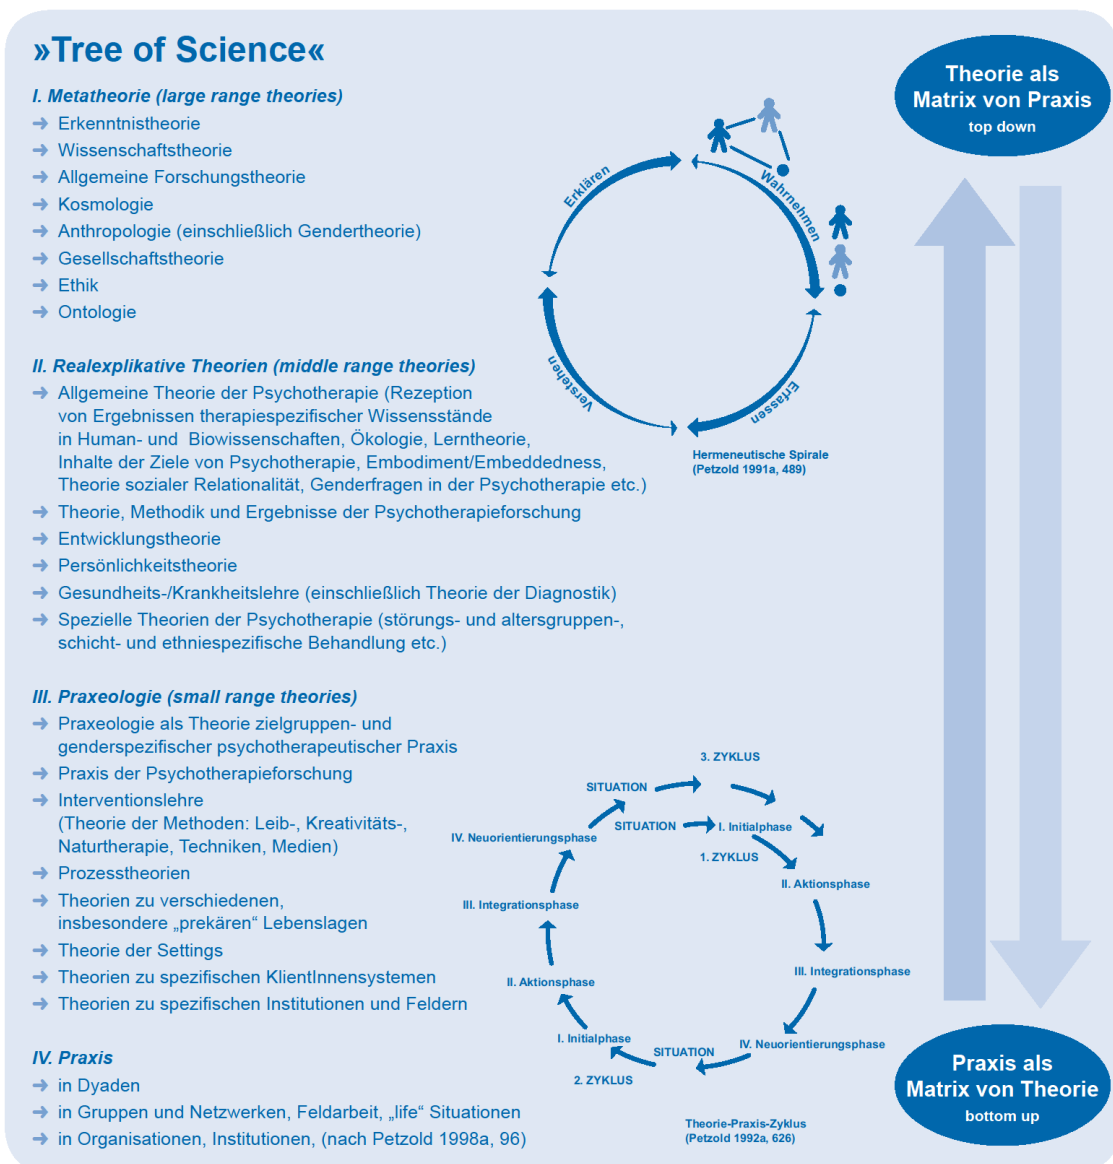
»Tree of Science«

I. Metatheorie (large range theories)
➜ Erkenntnistheorie
➜ Wissenschaftstheorie
➜ Allgemeine Forschungstheorie
➜ Kosmologie
➜ Anthropologie (einschließlich Gendertheorie)
➜ Gesellschaftstheorie
➜ Ethik
➜ Ontologie

II. Realexplikative Theorien (middle range theories)
➜ Allgemeine Theorie der Psychotherapie (Rezeption von Ergebnissen therapiespezifischer Wissensstände in Human- und Biowissenschaften, Ökologie, Lerntheorie, Inhalte der Ziele von Psychotherapie, Embodiment/Embeddedness, Theorie sozialer Relationalität, Genderfragen in der Psychotherapie etc.)
➜ Theorie, Methodik und Ergebnisse der Psychotherapieforschung
➜ Entwicklungstheorie
➜ Persönlichkeitstheorie
➜ Gesundheits-/Krankheitslehre (einschließlich Theorie der Diagnostik)
➜ Spezielle Theorien der Psychotherapie (störungs- und altersgruppen-, schicht- und ethniespezifische Behandlung etc.)

III. Praxeologie (small range theories)
➜ Praxeologie als Theorie zielgruppen- und genderspezifischer psychotherapeutischer Praxis
➜ Praxis der Psychotherapieforschung
➜ Interventionslehre (Theorie der Methoden: Leib-, Kreativitäts-, Naturtherapie, Techniken, Medien)
➜ Prozesstheorien
➜ Theorien zu verschiedenen, insbesondere „prekären" Lebenslagen
➜ Theorie der Settings
➜ Theorien zu spezifischen KlientInnensystemen
➜ Theorien zu spezifischen Institutionen und Feldern

IV. Praxis
➜ in Dyaden
➜ in Gruppen und Netzwerken, Feldarbeit, „life" Situationen
➜ in Organisationen, Institutionen, (nach Petzold 1998a, 96)

Erklären
Wahrnehmen
Erfassen
Verstehen
Hermeneutische Spirale
(Petzold 1991a, 489)

Theorie als Matrix von Praxis
top down

Praxis als Matrix von Theorie
bottom up

3. ZYKLUS
SITUATION
SITUATION
I. Initialphase
1. ZYKLUS
IV. Neuorientierungsphase
II. Aktionsphase
III. Integrationsphase
III. Integrationsphase
II. Aktionsphase
I. Initialphase
SITUATION
IV. Neuorientierungsphase
2. ZYKLUS
Theorie-Praxis-Zyklus
(Petzold 1992a, 626)